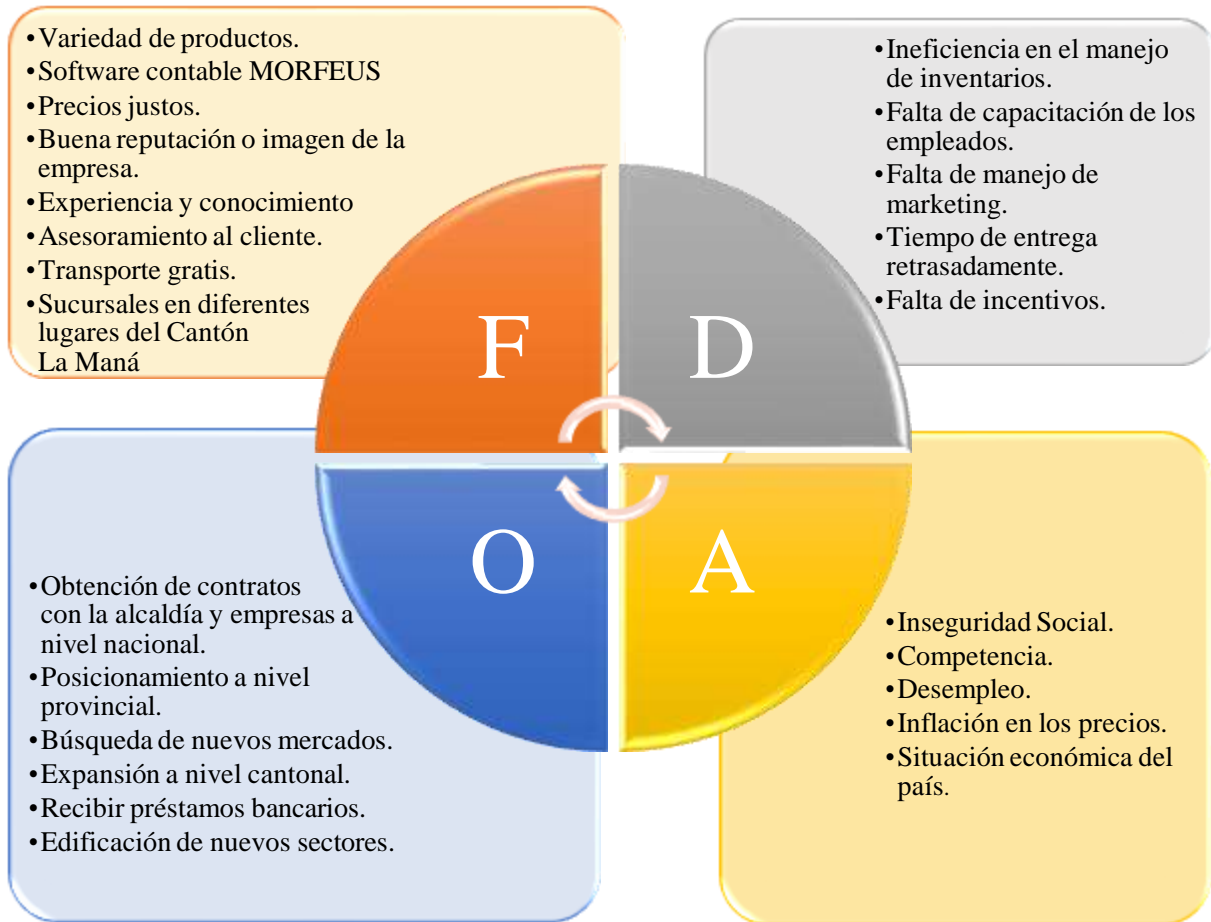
•Variedad de productos.
•Software contable MORFEUS
•Precios justos.
•Buena reputación o imagen de la empresa.
•Experiencia y conocimiento
•Asesoramiento al cliente.
•Transporte gratis.
•Sucursales en diferentes lugares del Cantón La Maná

•Ineficiencia en el manejo de inventarios.
•Falta de capacitación de los empleados.
•Falta de manejo de marketing.
•Tiempo de entrega retrasadamente.
•Falta de incentivos.

F

D

O

A

•Obtención de contratos con la alcaldía y empresas a nivel nacional.
•Posicionamiento a nivel provincial.
•Búsqueda de nuevos mercados.
•Expansión a nivel cantonal.
•Recibir préstamos bancarios.
•Edificación de nuevos sectores.

•Inseguridad Social.
•Competencia.
•Desempleo.
•Inflación en los precios.
•Situación económica del país.